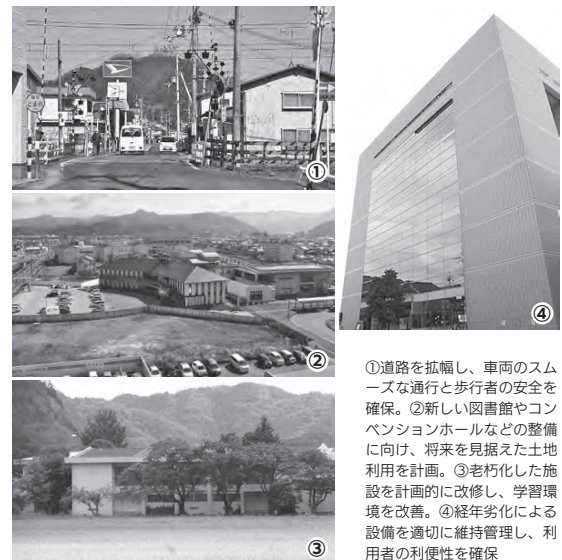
①

②

③

④

①道路を拡幅し、車両のスムーズな通行と歩行者の安全を確保。②新しい図書館やコンベンションホールなどの整備に向け、将来を見据えた土地利用を計画。③老朽化した施設を計画的に改修し、学習環境を改善。④経年劣化による設備を適切に維持管理し、利用者の利便性を確保